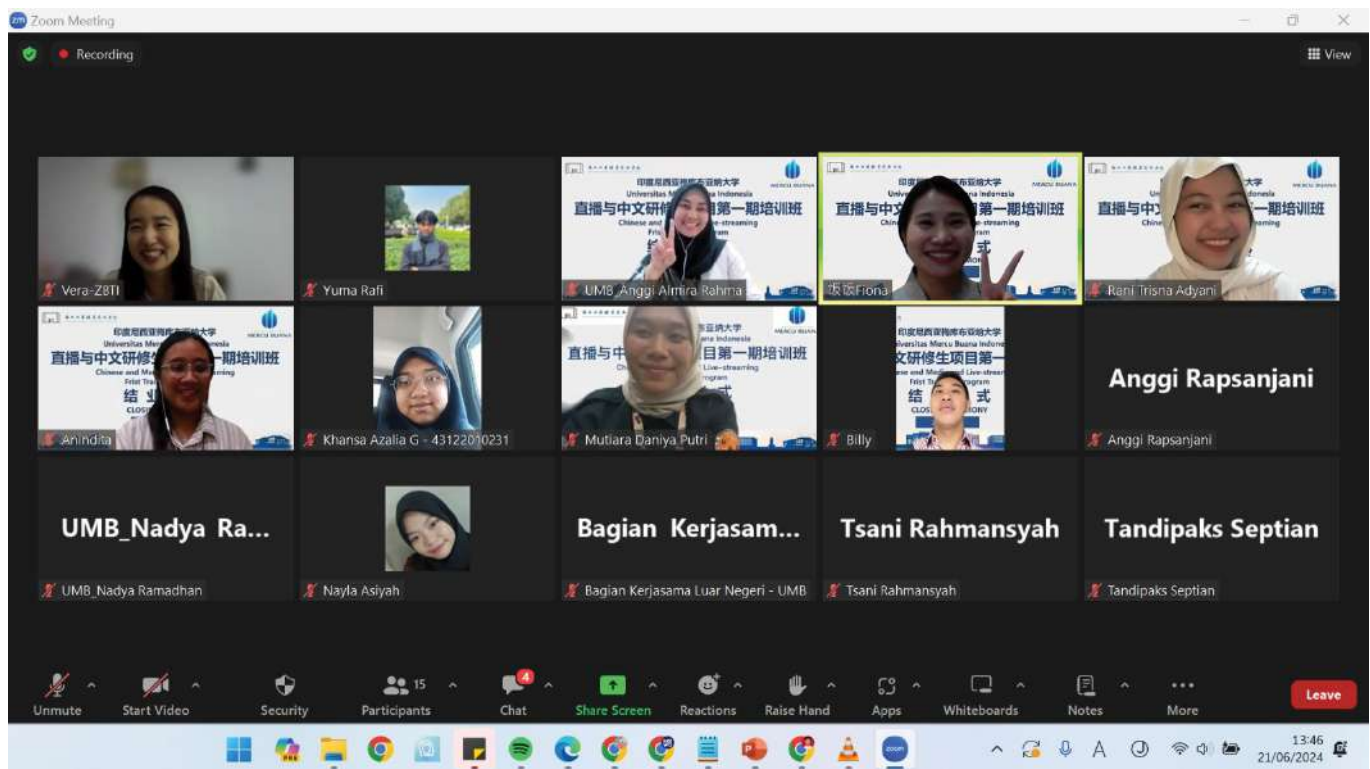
Zoom Meeting

Recording

View

Vera-Z8TI

Yuma Rafi

印度尼西亚梅库布亚纳大学
Universitas Me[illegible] Indonesia
直播与中文研修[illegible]目第一期培训班
Chinese and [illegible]
UMB_Anggi Almira Rahma

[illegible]
直播与中文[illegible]第一期培训班
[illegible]式
饭饭Fiona

直播与中文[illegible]一期培训班
Rani Trisna Adyani

印度尼西亚梅库布亚纳大学
Universitas Me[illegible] Indonesia
直播与中文研修生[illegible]一期培训班
Chinese and M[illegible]
结业
Anindita

Khansa Azalia G - 43122010231

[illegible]亚纳大学
直播与中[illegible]目第一期培训班
Mutiara Daniya Putri

印度尼西亚梅库布亚纳大学
文研修生项目第一
结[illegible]式
Billy

Anggi Rapsanjani
Anggi Rapsanjani

UMB_Nadya Ra...
UMB_Nadya Ramadhan

Nayla Asiyah

Bagian Kerjasam...
Bagian Kerjasama Luar Negeri - UMB

Tsani Rahmansyah
Tsani Rahmansyah

Tandipaks Septian
Tandipaks Septian

Unmute
Start Video
Security
15
Participants
4
Chat
Share Screen
Reactions
Raise Hand
Apps
Whiteboards
Notes
More
Leave

13:46
21/06/2024